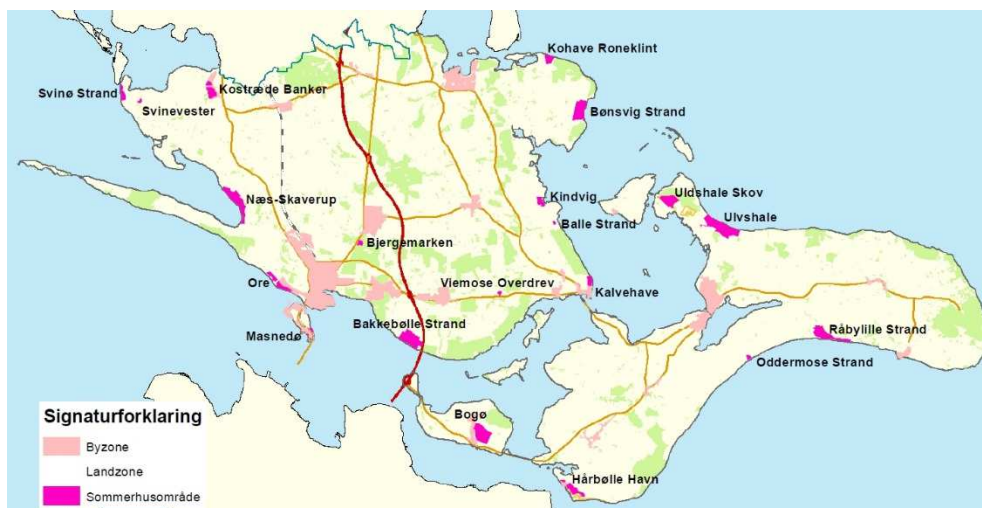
Kohave Roneklint

Svinø Strand

Kostræde Banker

Svinevester

Bønsvig Strand

Næs-Skaverup

Kindvig

Uldshale Skov

Balle Strand

Ulvshale

Bjergemarken

Ore

Viemose Overdrev

Kalvehave

Masnedø

Bakkebølle Strand

Råbylille Strand

Oddermose Strand

Bogø

Hårbølle Havn

Signaturforklaring

Byzone

Landzone

Sommerhusområde